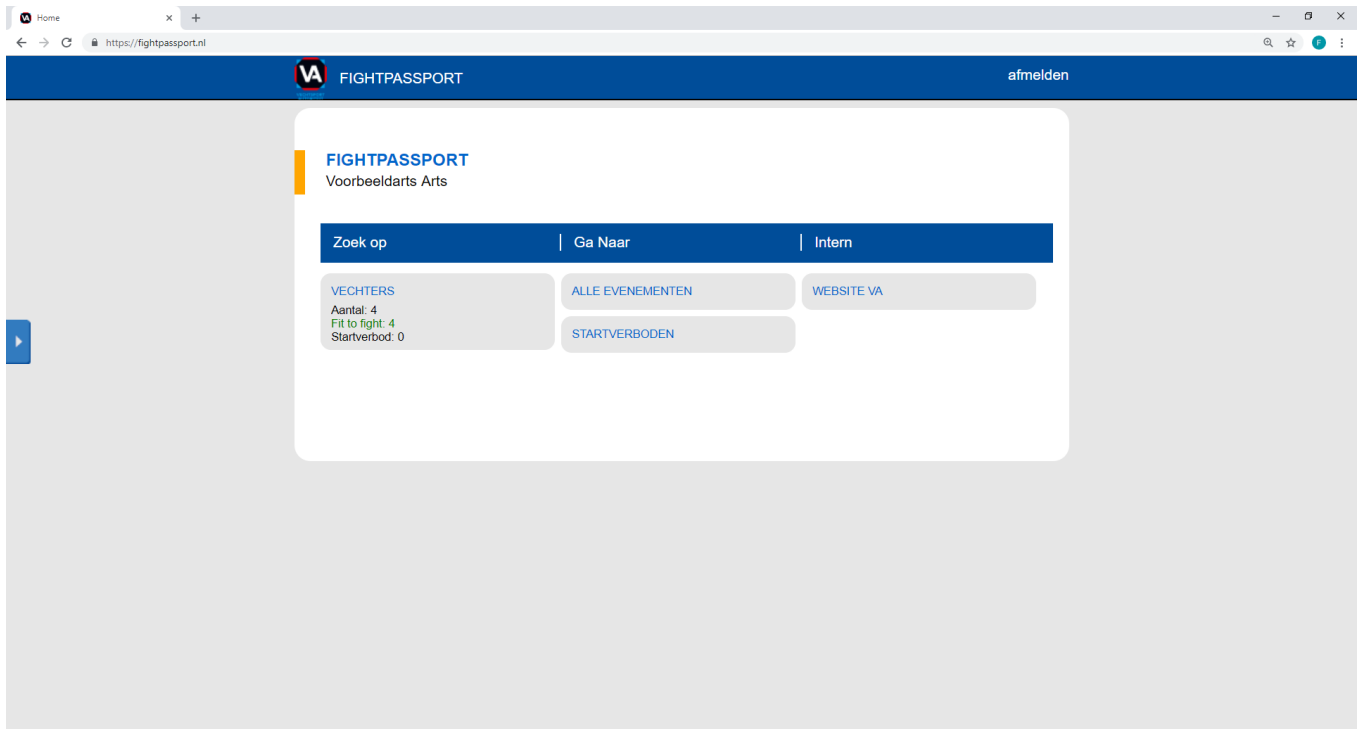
Home

https://fightpassport.nl

VA FIGHTPASSPORT

afmelden

FIGHTPASSPORT
Voorbeeldarts Arts

| Zoek op | Ga Naar | Intern |
|---|---|---|

VECHTERS
Aantal: 4
Fit to fight: 4
Startverbod: 0

ALLE EVENEMENTEN

STARTVERBODEN

WEBSITE VA